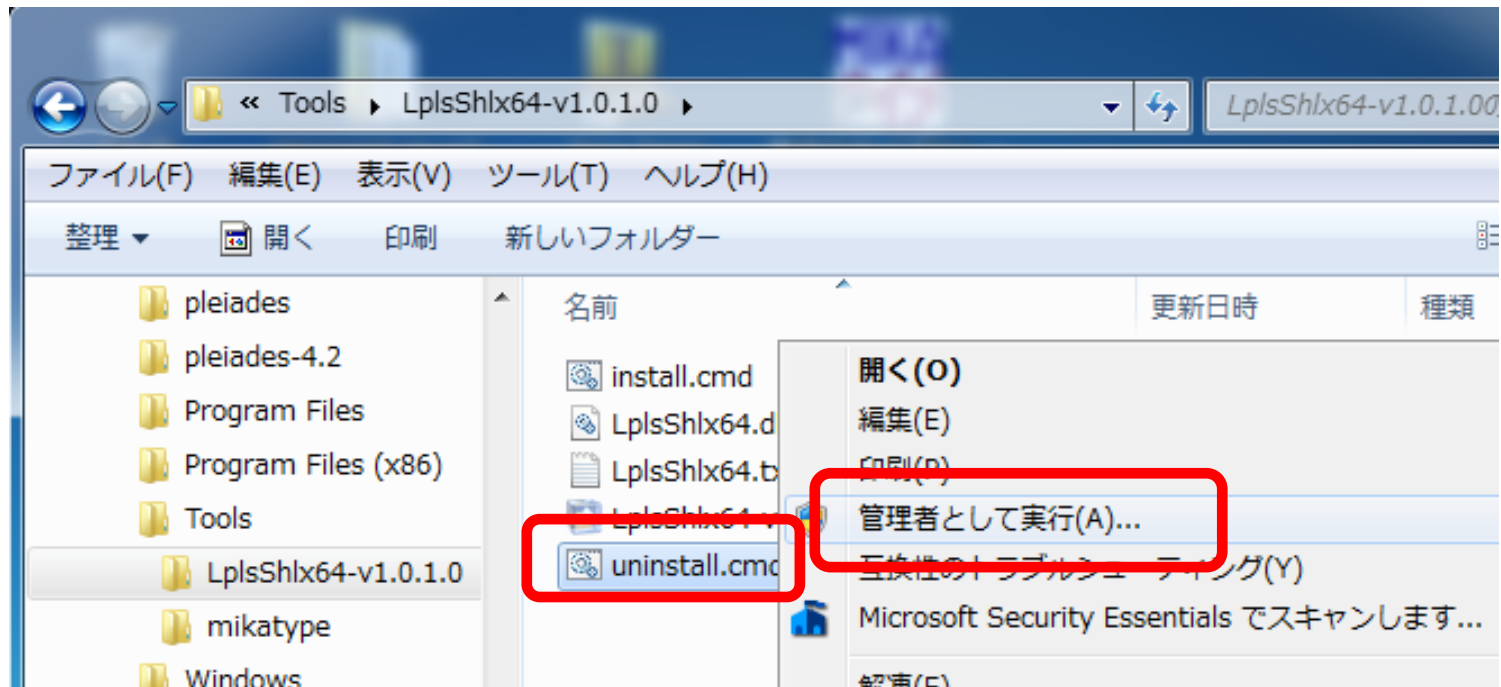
« Tools ▸ LplsShlx64-v1.0.1.0 ▸

LplsShlx64-v1.0.1.0の

ファイル(F) 編集(E) 表示(V) ツール(T) ヘルプ(H)

整理 ▾ 開く 印刷 新しいフォルダー

pleiades
pleiades-4.2
Program Files
Program Files (x86)
Tools
LplsShlx64-v1.0.1.0
mikatype
Windows

名前 更新日時 種類

install.cmd
LplsShlx64.d
LplsShlx64.tx
LplsShlx64.v
uninstall.cmd

開く(O)
編集(E)
印刷(P)
管理者として実行(A)...
互換性のトラブルシューティング(Y)
Microsoft Security Essentials でスキャンします...
解凍(E)